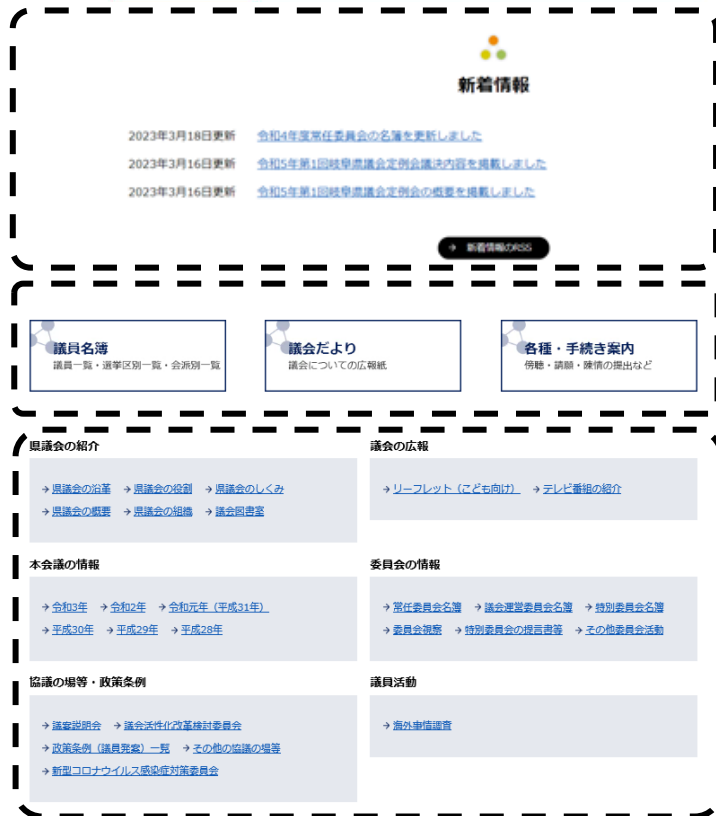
新着情報

2023年3月18日更新 令和4年度常任委員会の名簿を更新しました

2023年3月16日更新 令和5年第1回岐阜県議会定例会議決内容を掲載しました

2023年3月16日更新 令和5年第1回岐阜県議会定例会の概要を掲載しました

新着情報のRSS

議員名簿
議員一覧・選挙区別一覧・会派別一覧

議会だより
議会についての広報紙

各種・手続き案内
傍聴・請願・陳情の提出など

県議会の紹介

県議会の沿革 県議会の役割 県議会のしくみ
県議会の概要 県議会の組織 議会図書室

議会の広報

リーフレット（こども向け） テレビ番組の紹介

本会議の情報

令和3年 令和2年 令和元年（平成31年）
平成30年 平成29年 平成28年

委員会の情報

常任委員会名簿 議会運営委員会名簿 特別委員会名簿
委員会視察 特別委員会の提言書等 その他委員会活動

協議の場等・政策条例

議案説明会 議会活性化改革検討委員会
政策条例（議員発案）一覧 その他の協議の場等
新型コロナウイルス感染症対策委員会

議員活動

海外事情調査